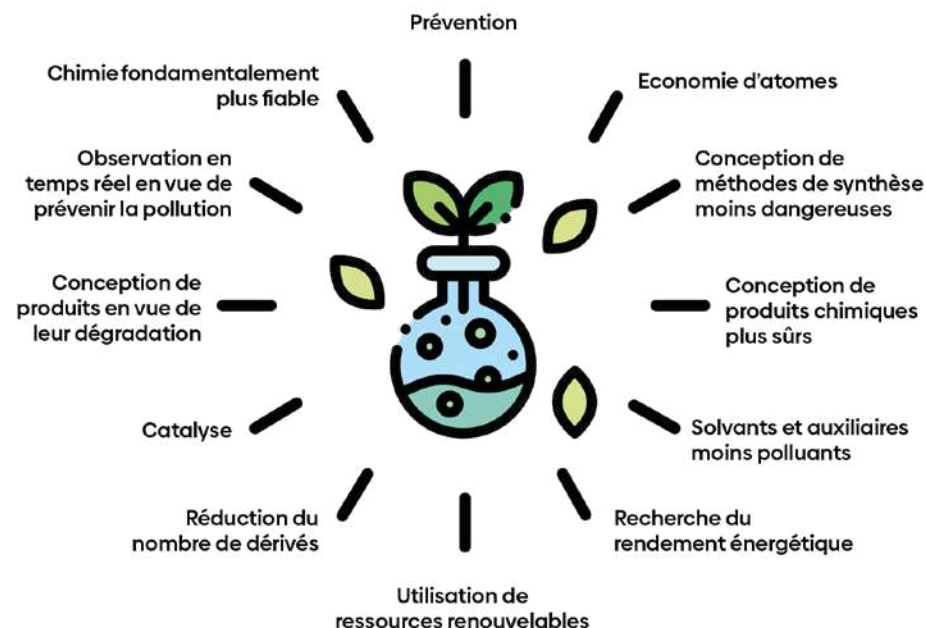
Prévention

Economie d'atomes

Conception de méthodes de synthèse moins dangereuses

Conception de produits chimiques plus sûrs

Solvants et auxiliaires moins polluants

Recherche du rendement énergétique

Utilisation de ressources renouvelables

Réduction du nombre de dérivés

Catalyse

Conception de produits en vue de leur dégradation

Observation en temps réel en vue de prévenir la pollution

Chimie fondamentalement plus fiable